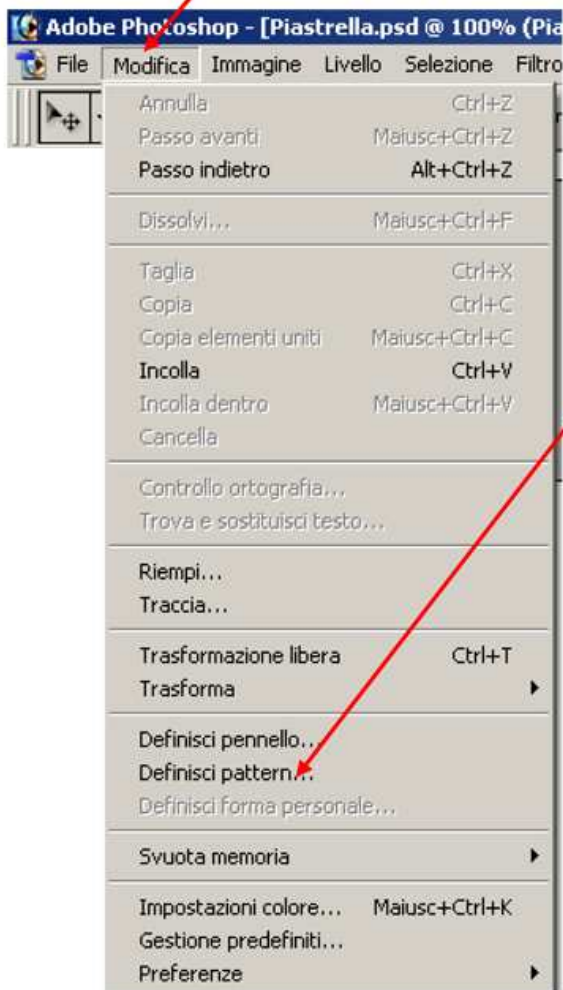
Adobe Photoshop - [Piastrella.psd @ 100% (Pia

File Modifica Immagine Livello Selezione Filtro

Annulla Ctrl+Z
Passo avanti Maiusc+Ctrl+Z
Passo indietro Alt+Ctrl+Z

Dissolvi... Maiusc+Ctrl+F

Taglia Ctrl+X
Copia Ctrl+C
Copia elementi uniti Maiusc+Ctrl+C
Incolla Ctrl+V
Incolla dentro Maiusc+Ctrl+V
Cancella

Controllo ortografia...
Trova e sostituisci testo...

Riempi...
Traccia...

Trasformazione libera Ctrl+T
Trasforma

Definisci pennello...
Definisci pattern...
Definisci forma personale...

Svuota memoria

Impostazioni colore... Maiusc+Ctrl+K
Gestione predefiniti...
Preferenze